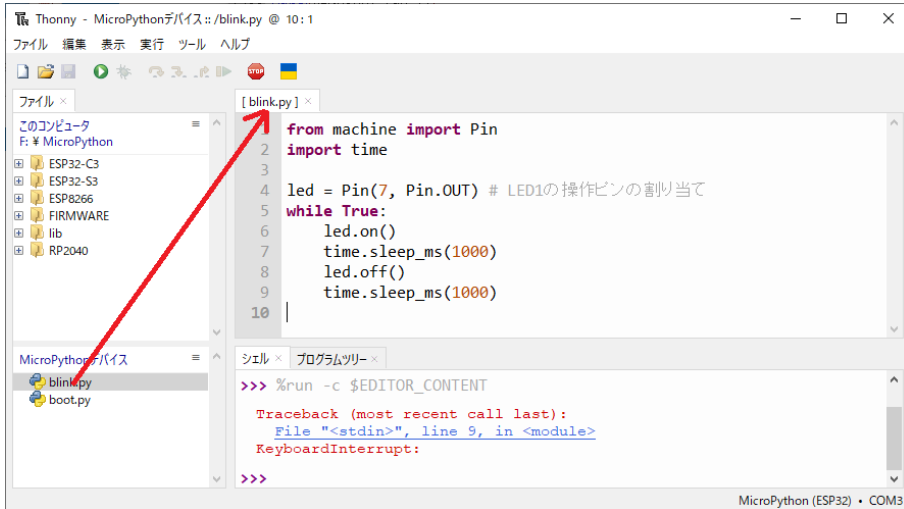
Thonny - MicroPythonデバイス :: /blink.py @ 10 : 1

ファイル 編集 表示 実行 ツール ヘルプ

STOP

ファイル ×

このコンピュータ
F: ¥ MicroPython

ESP32-C3
ESP32-S3
ESP8266
FIRMWARE
lib
RP2040

MicroPythonデバイス

blink.py
boot.py

[ blink.py ] ×

1 from machine import Pin
2 import time
3
4 led = Pin(7, Pin.OUT) # LED1の操作ピンの割り当て
5 while True:
6     led.on()
7     time.sleep_ms(1000)
8     led.off()
9     time.sleep_ms(1000)
10

シェル × プログラムツリー ×

>>> %run -c $EDITOR_CONTENT

Traceback (most recent call last):
  File "<stdin>", line 9, in <module>
KeyboardInterrupt:

>>>

MicroPython (ESP32) • COM3